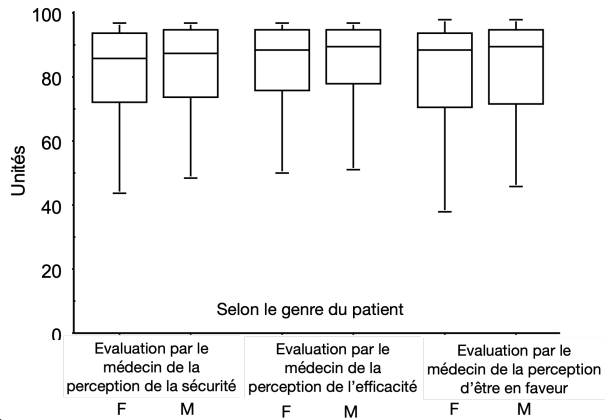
100
80
60
40
20
0
Unités

Selon le genre du patient

Evaluation par le médecin de la perception de la sécurité
F M

Evaluation par le médecin de la perception de l'efficacité
F M

Evaluation par le médecin de la perception d'être en faveur
F M